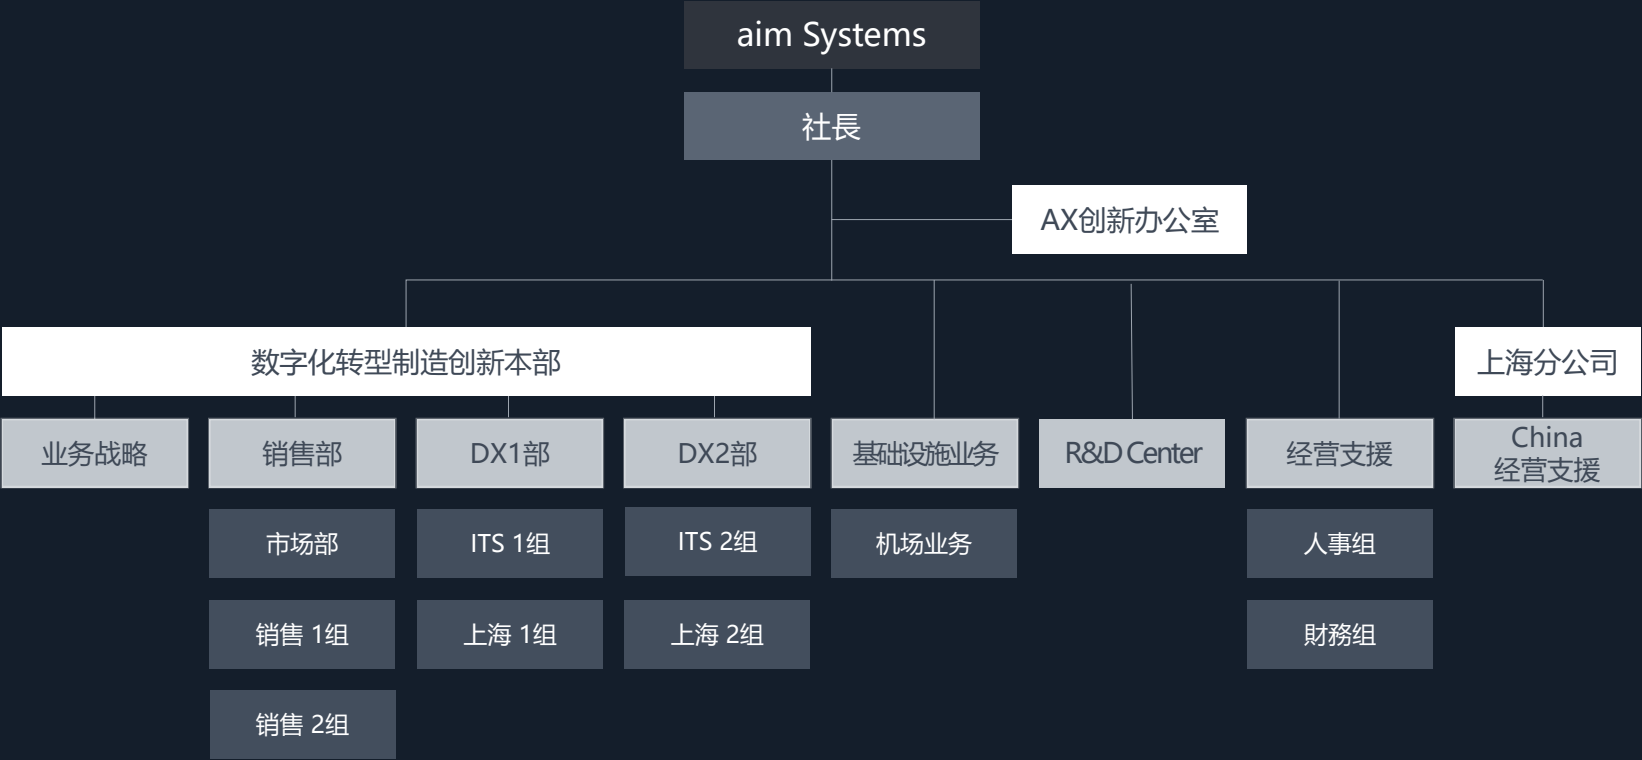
aim Systems

社長

AX创新办公室

数字化转型制造创新本部

上海分公司

业务战略

销售部

市场部

销售 1组

销售 2组

DX1部

ITS 1组

上海 1组

DX2部

ITS 2组

上海 2组

基础设施业务

机场业务

R&D Center

经营支援

人事组

财務组

China
经营支援